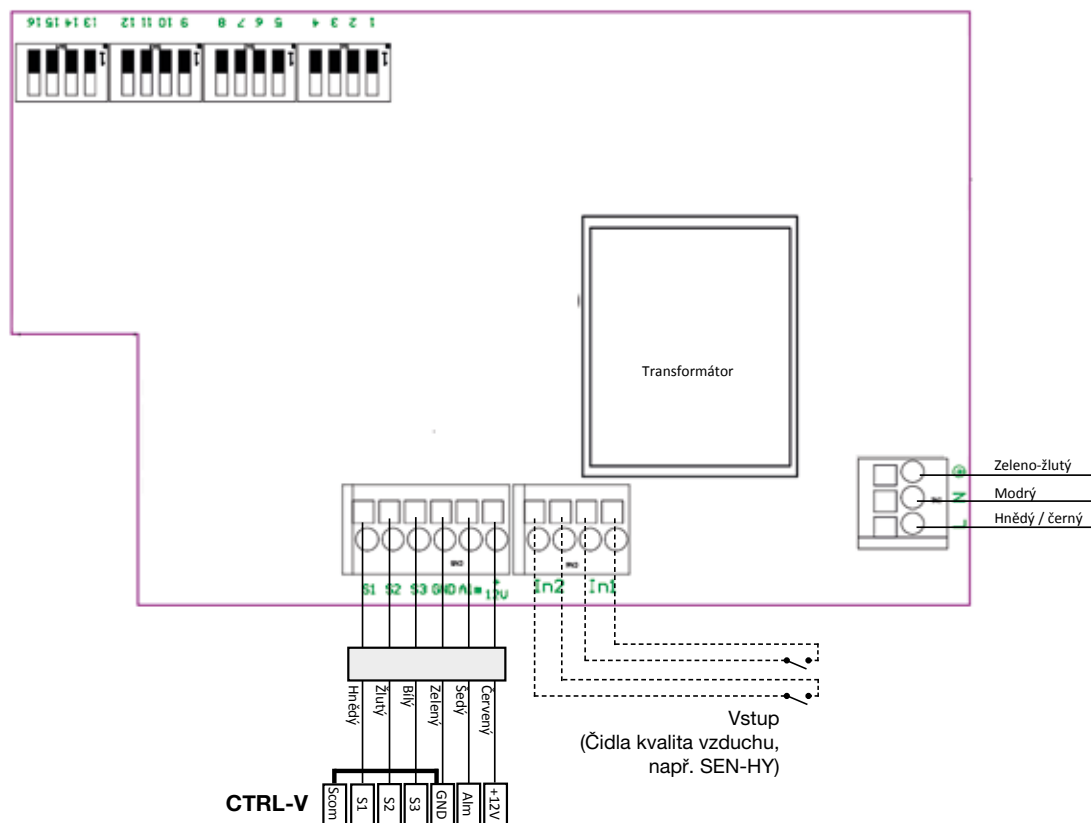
13 14 15 16 9 10 11 12 5 6 7 8 1 2 3 4

Transformátor

Zeleno-žlutý
Modrý
Hnědý / černý

S1 S2 S3 GND Alm +12V
In2 In1

Hnědý
Žlutý
Bílý
Zelený
Šedý
Červený

Vstup
(Čidla kvalita vzduchu,
např. SEN-HY)

CTRL-V
Scom S1 S2 S3 GND Alm +12V